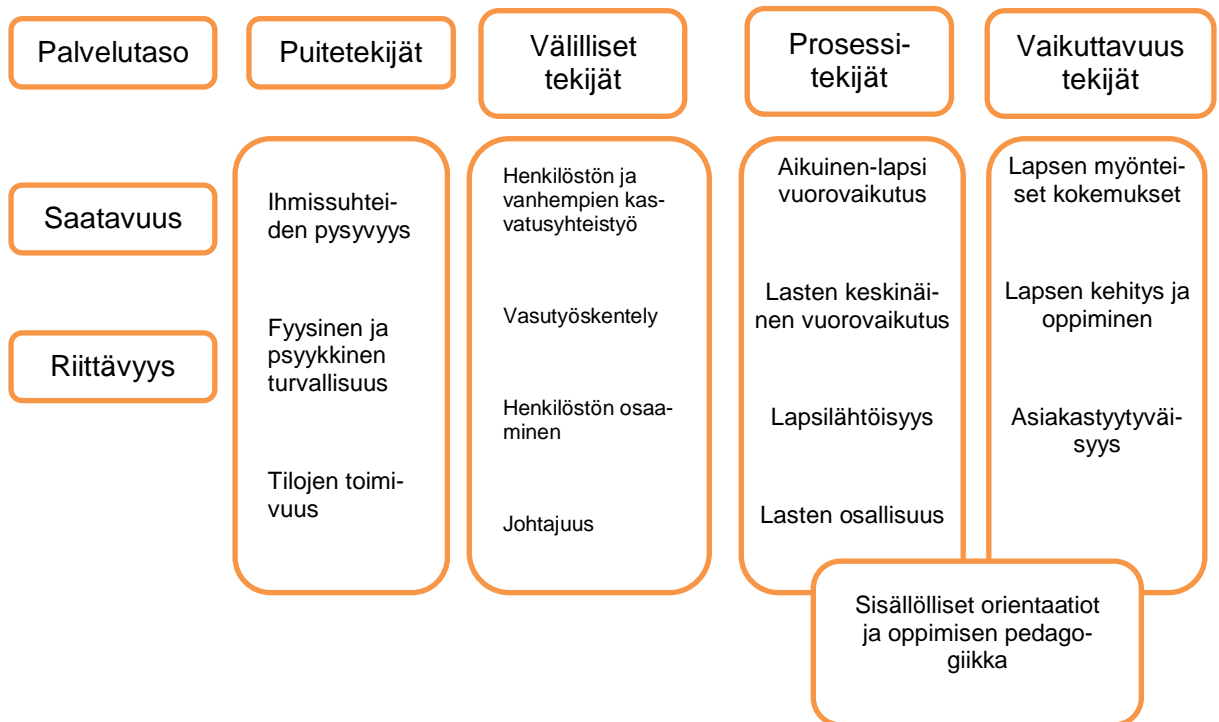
Palvelutaso

Puitetekijät

Välilliset tekijät

Prosessitekijät

Vaikuttavuus tekijät

Saatavuus

Riittävyys

Ihmissuhteiden pysyvyys

Fyysinen ja psyykkinen turvallisuus

Tilojen toimivuus

Henkilöstön ja vanhempien kasvatusyhteistyö

Vasutyöskentely

Henkilöstön osaaminen

Johtajuus

Aikuinen-lapsi vuorovaikutus

Lasten keskinäinen vuorovaikutus

Lapsilähtöisyys

Lasten osallisuus

Lapsen myönteiset kokemukset

Lapsen kehitys ja oppiminen

Asiakastyytyväisyys

Sisällölliset orientaatiot ja oppimisen pedagogiikka